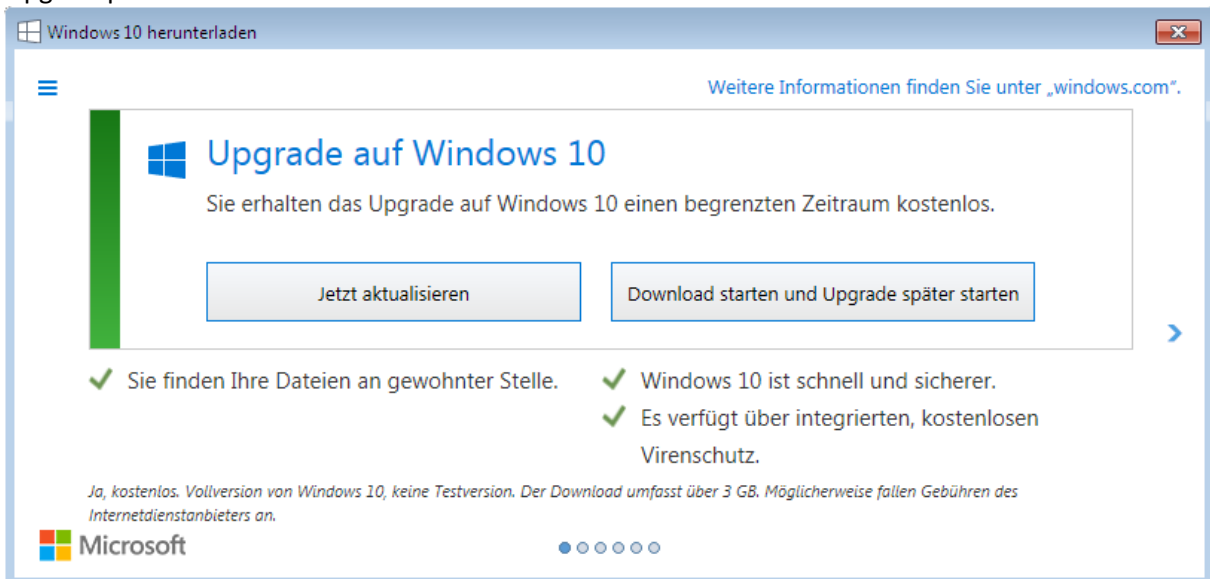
Windows 10 herunterladen

Weitere Informationen finden Sie unter „windows.com“.

Upgrade auf Windows 10

Sie erhalten das Upgrade auf Windows 10 einen begrenzten Zeitraum kostenlos.

Jetzt aktualisieren

Download starten und Upgrade später starten

Sie finden Ihre Dateien an gewohnter Stelle.

Windows 10 ist schnell und sicherer.

Es verfügt über integrierten, kostenlosen Virenschutz.

Ja, kostenlos. Vollversion von Windows 10, keine Testversion. Der Download umfasst über 3 GB. Möglicherweise fallen Gebühren des Internetdienstanbieters an.

Microsoft